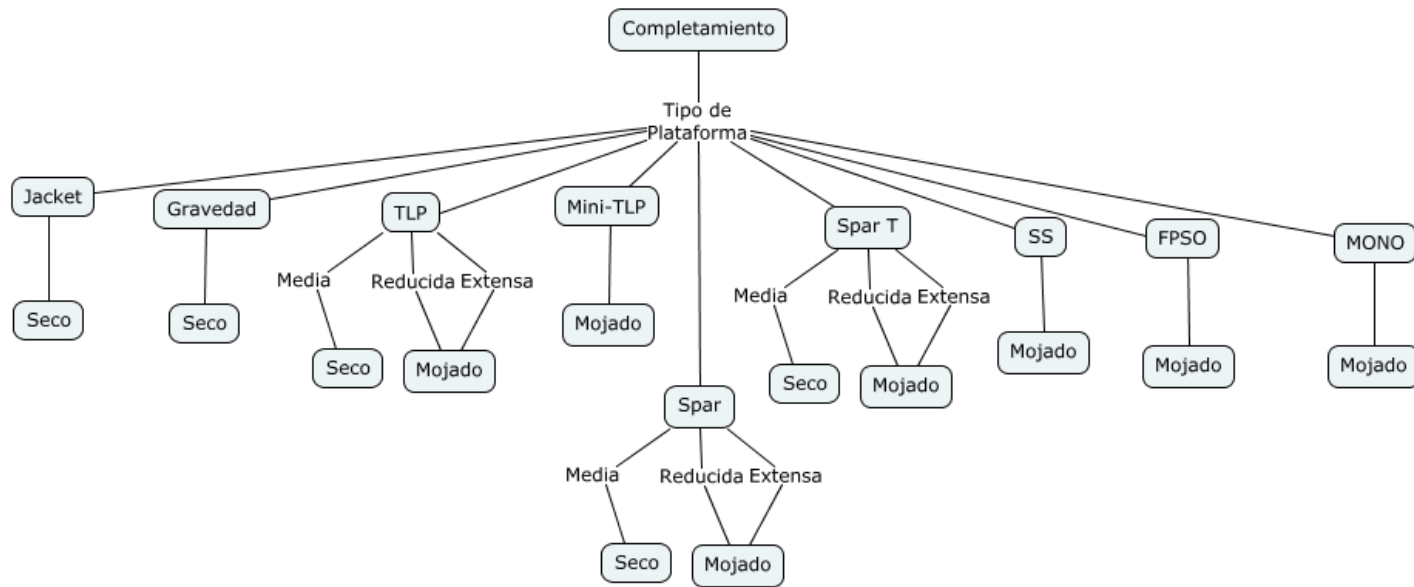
Completamiento

Tipo de Plataforma

Jacket
Seco

Gravedad
Seco

TLP
Media
Reducida
Extensa
Seco
Mojado

Mini-TLP
Mojado

Spar
Media
Reducida
Extensa
Seco
Mojado

Spar T
Media
Reducida
Extensa
Seco
Mojado

SS
Mojado

FPSO
Mojado

MONO
Mojado